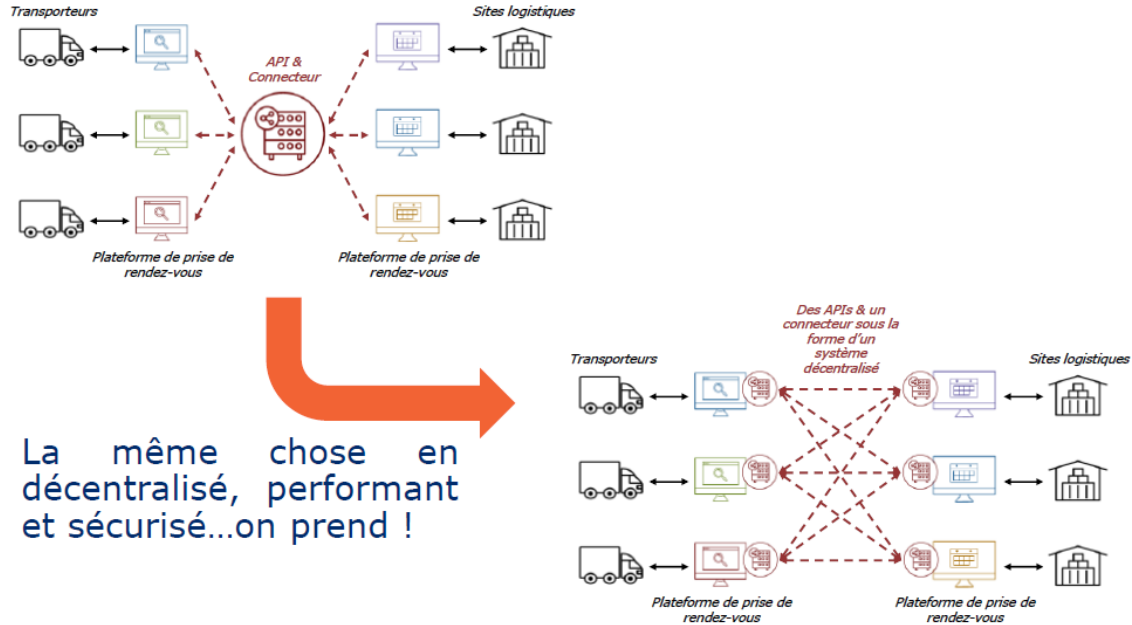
Transporteurs

Sites logistiques

API & Connecteur

Plateforme de prise de rendez-vous

Plateforme de prise de rendez-vous

Des APIs & un connecteur sous la forme d'un système décentralisé

Transporteurs

Sites logistiques

La même chose en décentralisé, performant et sécurisé…on prend !

Plateforme de prise de rendez-vous

Plateforme de prise de rendez-vous